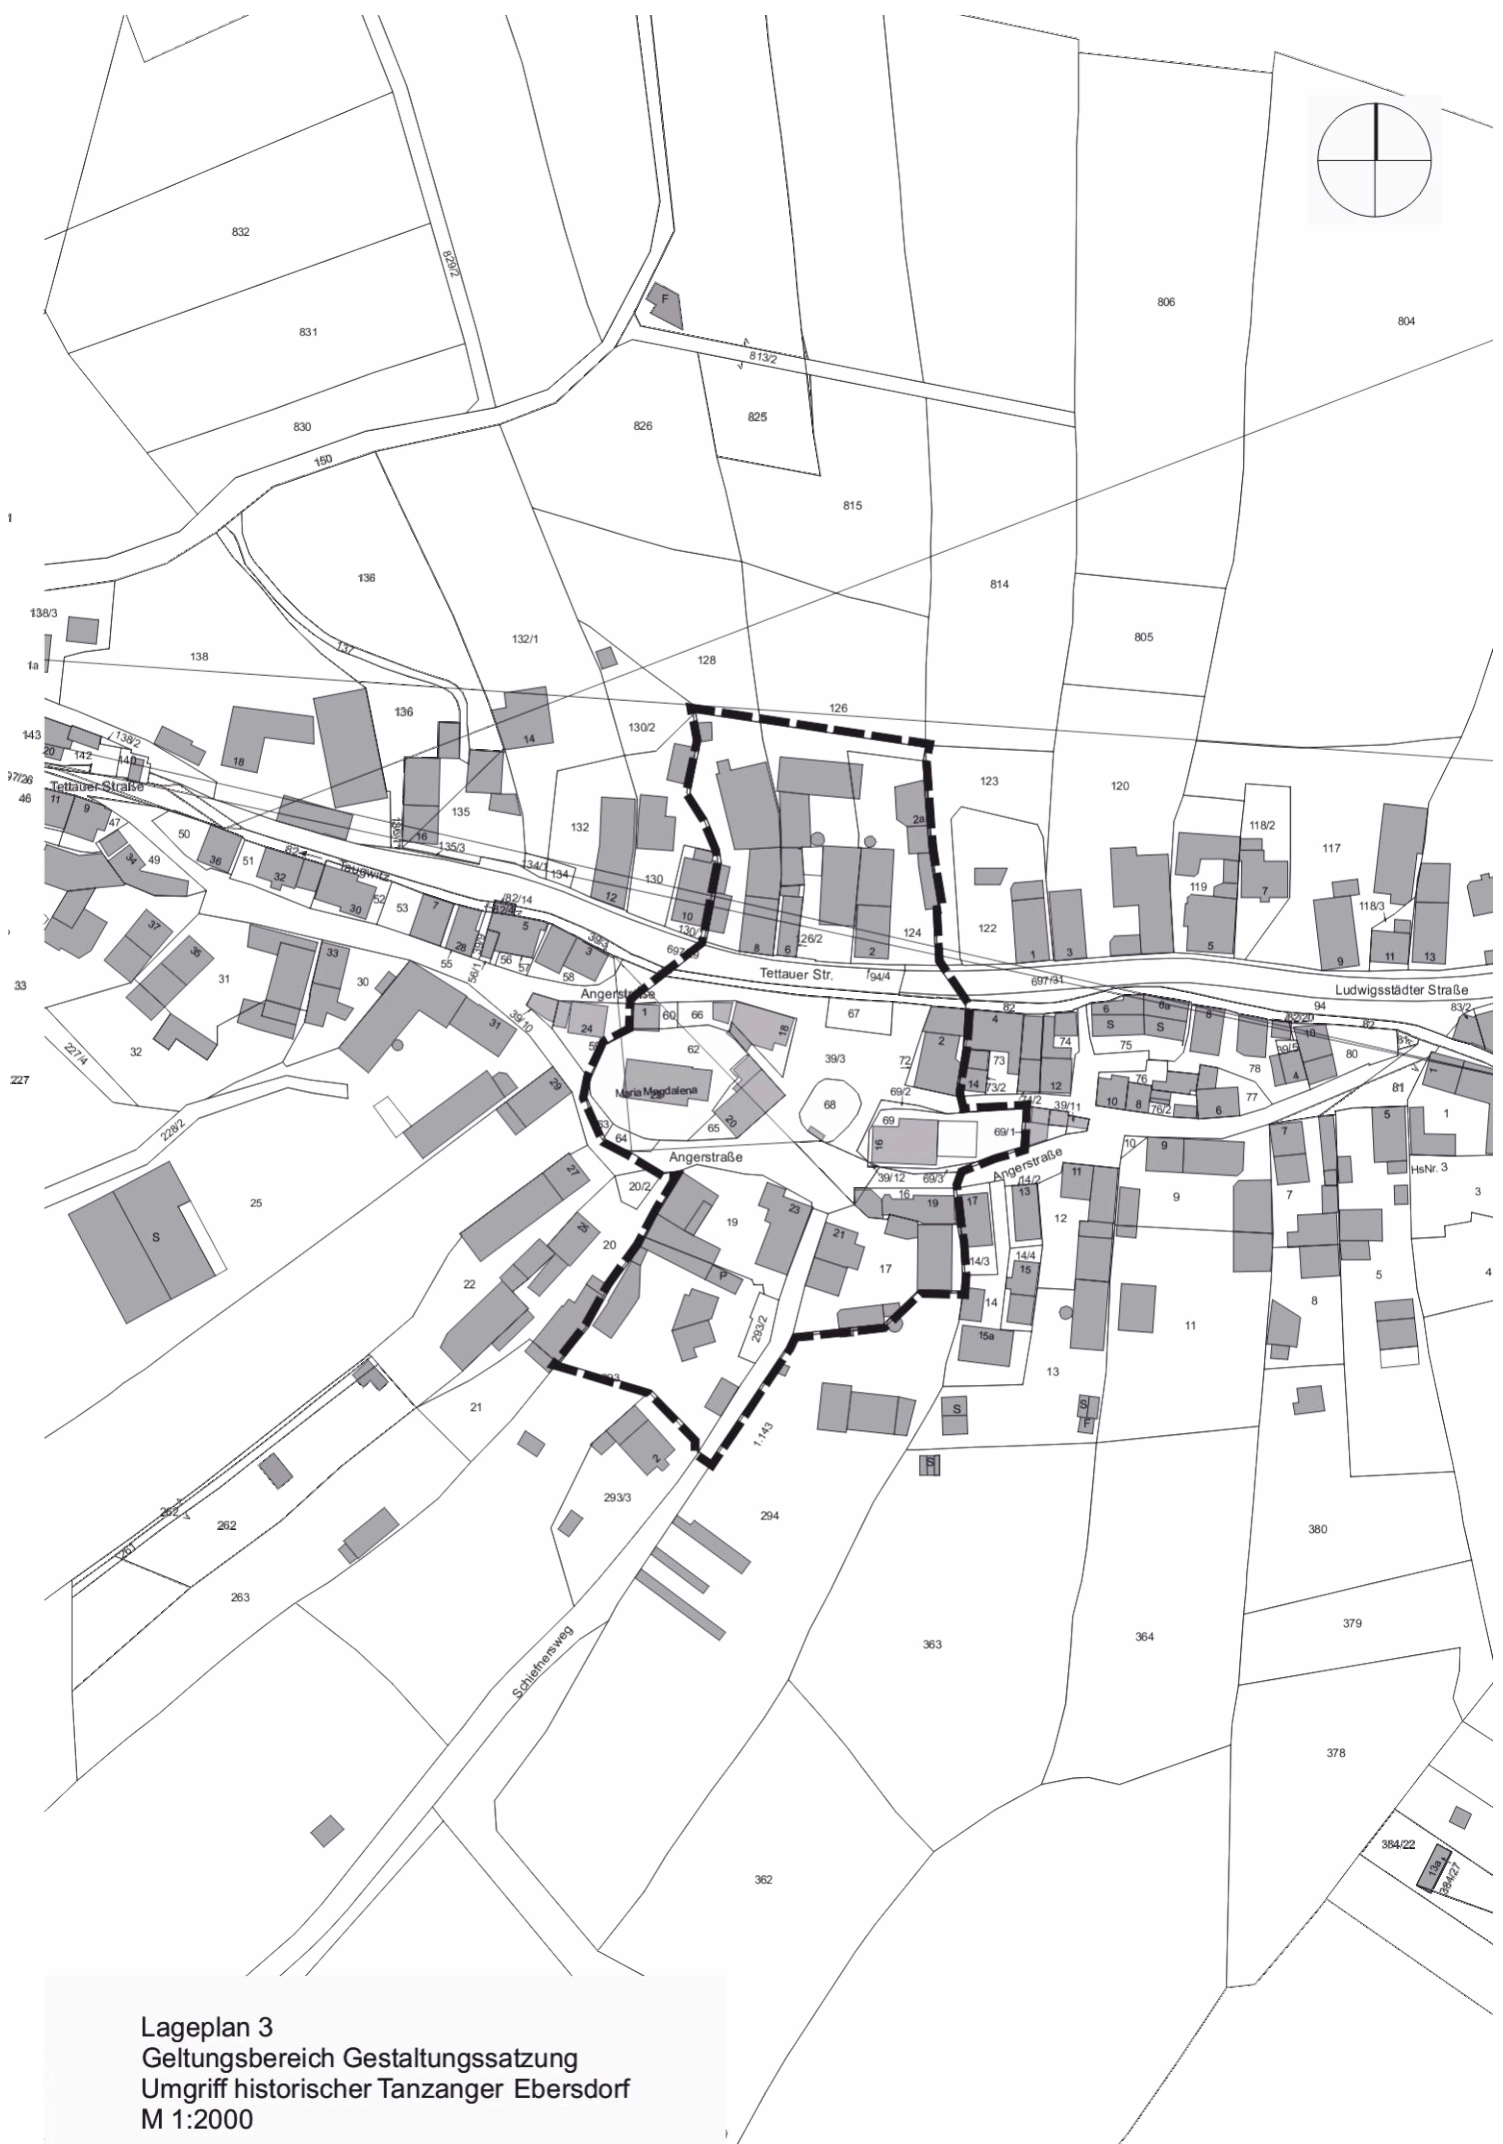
832
829/2
831
830
150
F
813/2
826
825
815
806
804
814
805
136
138/3
138
132/1
128
1a
137
136
126
130/2
143
138/2
142
140
20
18
14
123
120
97/26
Tettauer Straße
46
11
9
47
135
2a
118/2
117
50
16
135/3
132
34
49
36
51
62
Tauschwitz
32
134/1
134
130
119
7
52
53
30
7
82/14
12
10
118/3
37
130/1
35
28
5
126/2
124
122
31
33
55
56/1
56
57
58
39/3
697/29
8
6
2
1
3
5
9
11
13
Tettauer Str.
94/4
697/31
33
30
Angerstraße
Ludwigsstädter Straße
94
83/2
227/4
39/10
24
1
60
66
18
67
82
6
6a
82/20
82
31
32
59
62
2
4
74
S
S
8
227
39/3
72
73
75
76
78
80
81
29
Maria Magdalena
69/2
14
73/2
12
10
8
76/2
6
77
1
5
1
228/2
68
74/2
39/11
63
64
65
20
69
69/1
16
7
Angerstraße
10
9
Angerstraße
HsNr. 3
27
20/2
39/12
69/3
14/2
11
16
13
3
25
19
23
19
9
7
21
17
12
S
26
20
14/3
22
14/4
15
17
5
4
P
8
293/2
14
11
15a
21
293
13
S
2
1.143
S
293/3
294
380
262
262
261
263
Schiefnersweg
363
364
379
378
384/22
13a
384/27
362
Lageplan 3
Geltungsbereich Gestaltungssatzung
Umgriff historischer Tanzanger Ebersdorf
M 1:2000